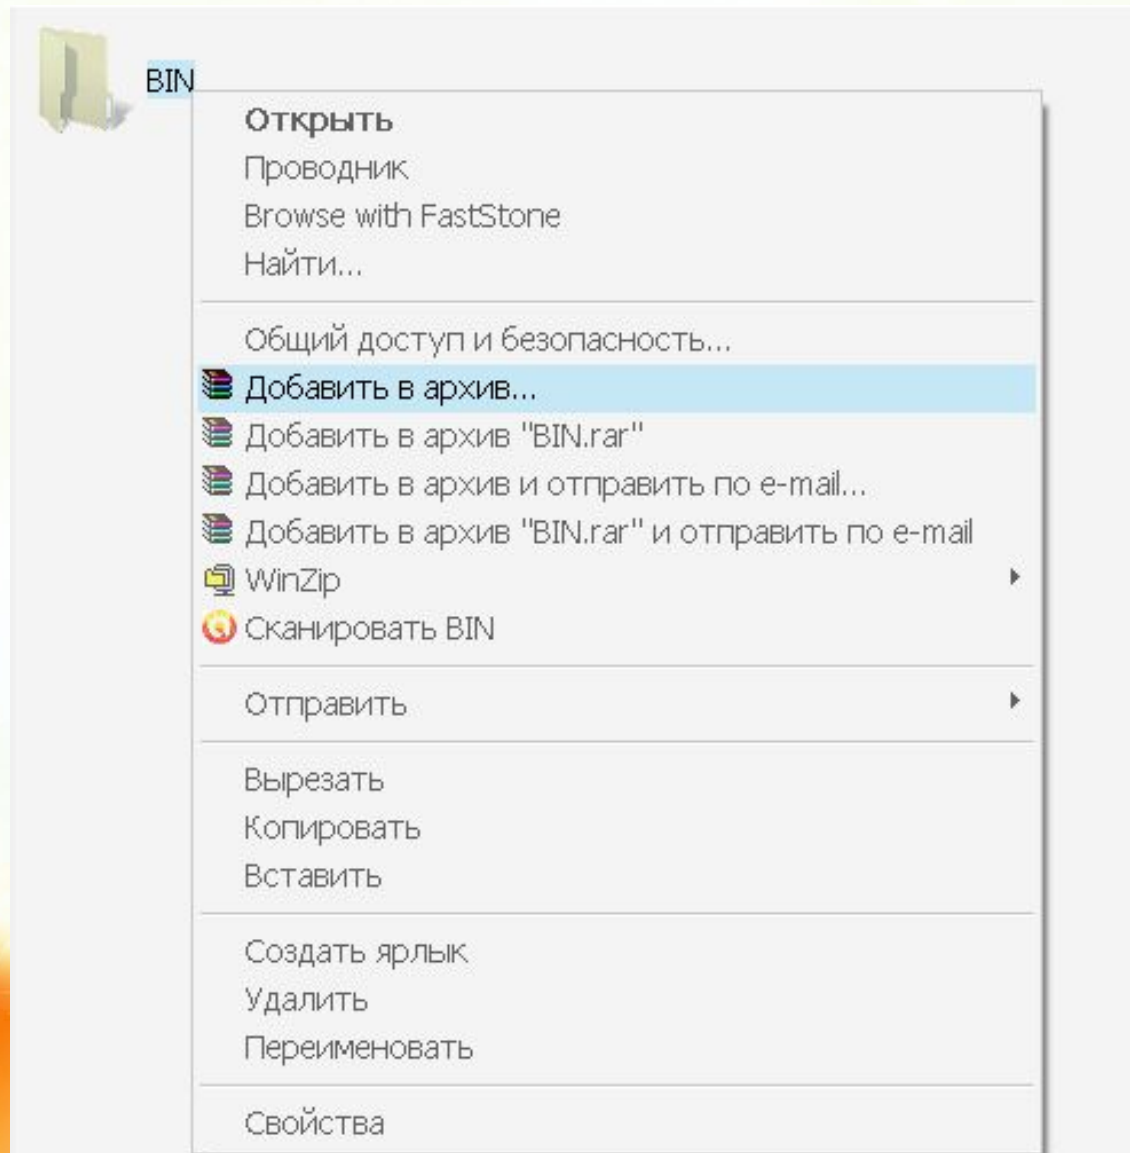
BIN

Открыть
Проводник
Browse with FastStone
Найти...

Общий доступ и безопасность...
Добавить в архив...
Добавить в архив "BIN.rar"
Добавить в архив и отправить по e-mail...
Добавить в архив "BIN.rar" и отправить по e-mail
WinZip
Сканировать BIN

Отправить

Вырезать
Копировать
Вставить

Создать ярлык
Удалить
Переименовать

Свойства